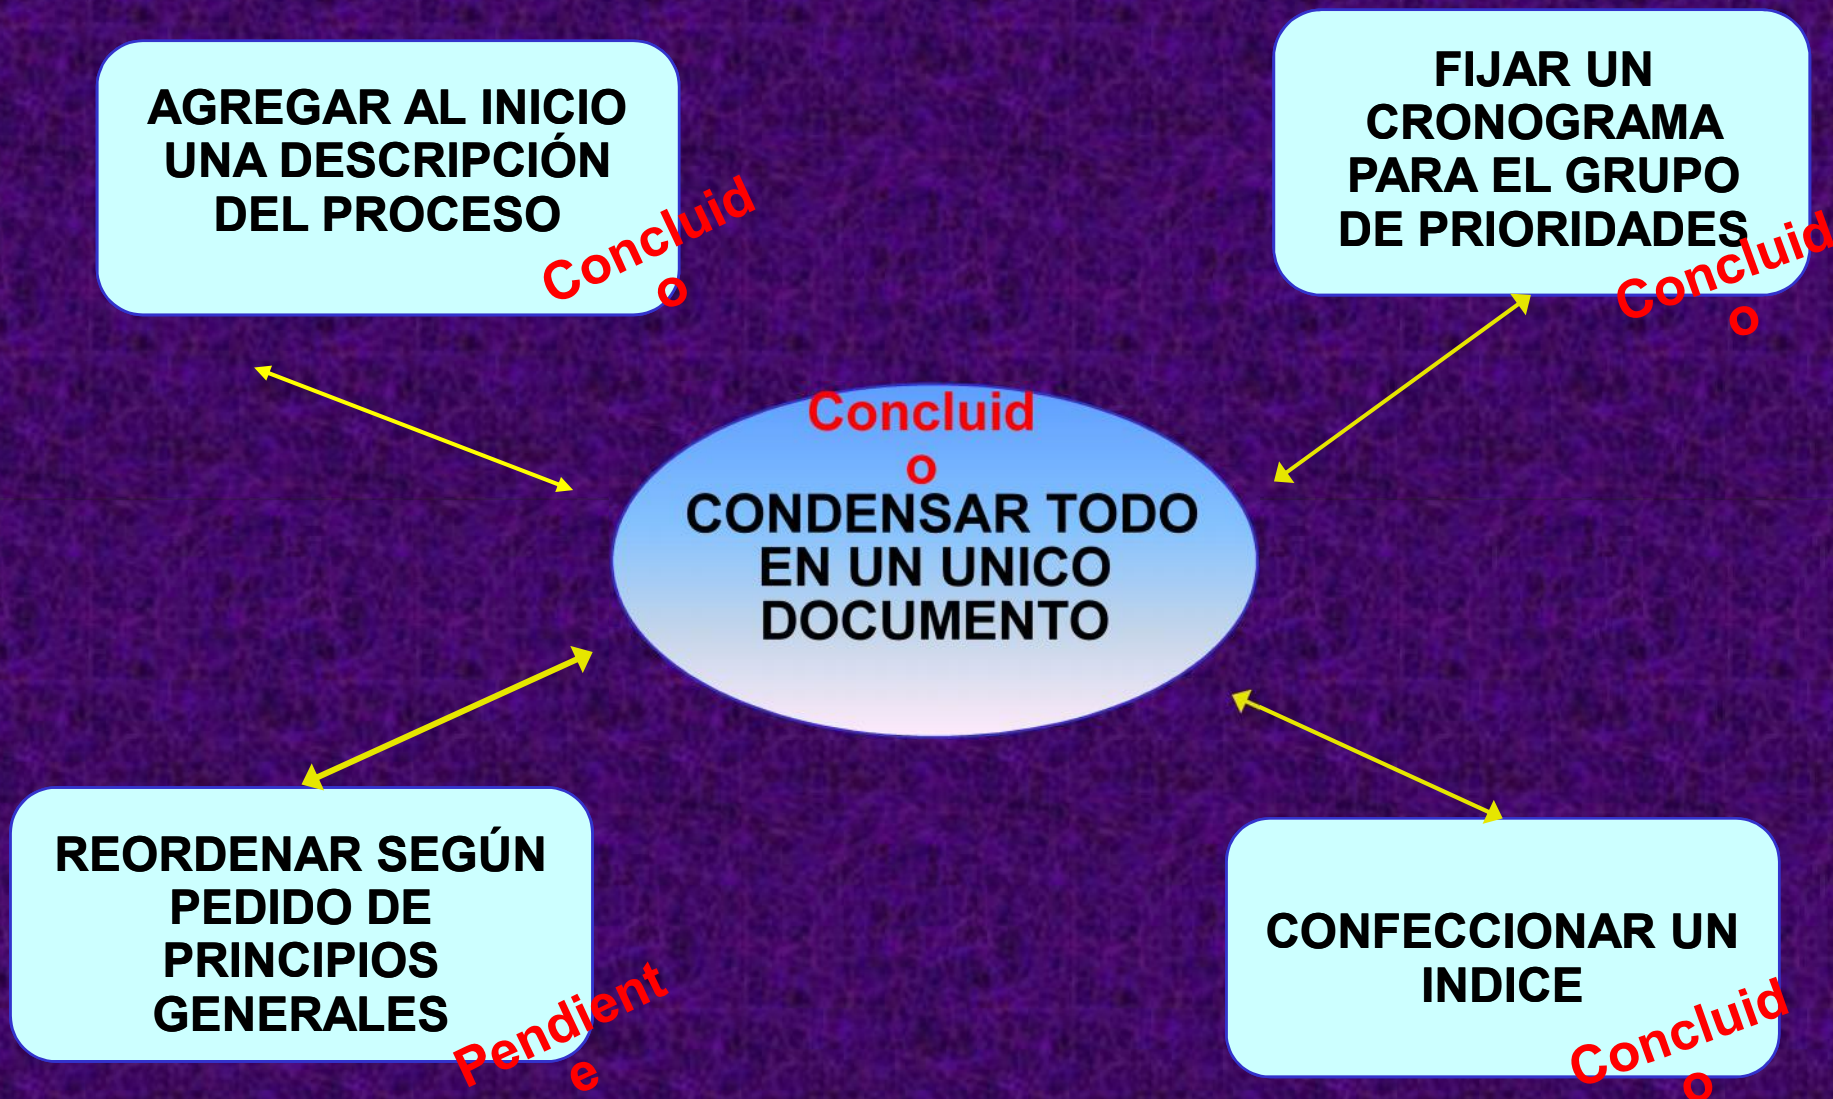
AGREGAR AL INICIO UNA DESCRIPCIÓN DEL PROCESO

Concluid o

FIJAR UN CRONOGRAMA PARA EL GRUPO DE PRIORIDADES

Concluid o

Concluid o

CONDENSAR TODO EN UN UNICO DOCUMENTO

REORDENAR SEGÚN PEDIDO DE PRINCIPIOS GENERALES

Pendient e

CONFECCIONAR UN INDICE

Concluid o